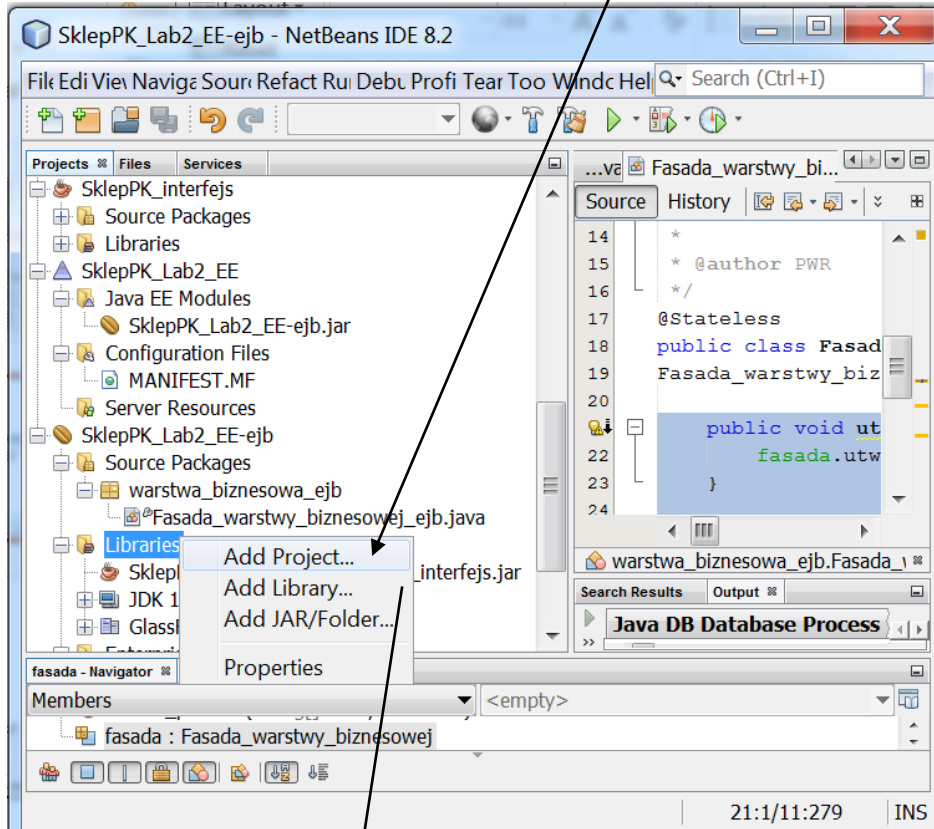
SklepPK_Lab2_EE-ejb - NetBeans IDE 8.2

File Edit View Navigate Source Refactor Run Debug Profile Team Tools Window Help

Search (Ctrl+I)

Projects Files Services

SklepPK_interfejs
Source Packages
Libraries
SklepPK_Lab2_EE
Java EE Modules
SklepPK_Lab2_EE-ejb.jar
Configuration Files
MANIFEST.MF
Server Resources
SklepPK_Lab2_EE-ejb
Source Packages
warstwa_biznesowa_ejb
Fasada_warstwy_biznesowej_ejb.java
Libraries
SklepI
_interfejs.jar
JDK 1
Glassf

Add Project...
Add Library...
Add JAR/Folder...
Properties

...va Fasada_warstwy_bi...

Source History

14 *
15 * @author PWR
16 */
17 @Stateless
18 public class Fasad
19 Fasada_warstwy_biz
20
public void ut
22 fasada.utw
23 }
24

warstwa_biznesowa_ejb.Fasada_

Search Results Output

Java DB Database Process

fasada - Navigator

Members
<empty>

fasada : Fasada_warstwy_biznesowej

21:1/11:279 INS